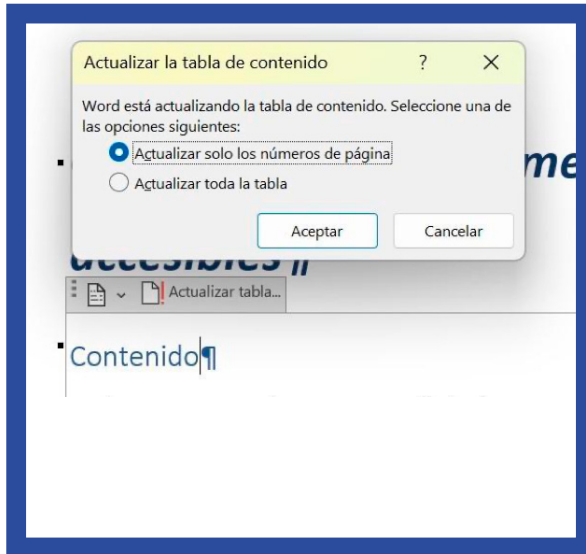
Actualizar la tabla de contenido ? X

Word está actualizando la tabla de contenido. Seleccione una de las opciones siguientes:

Actualizar solo los números de página

Actualizar toda la tabla

Aceptar Cancelar

me

accesibles¶

Actualizar tabla...

Contenido¶